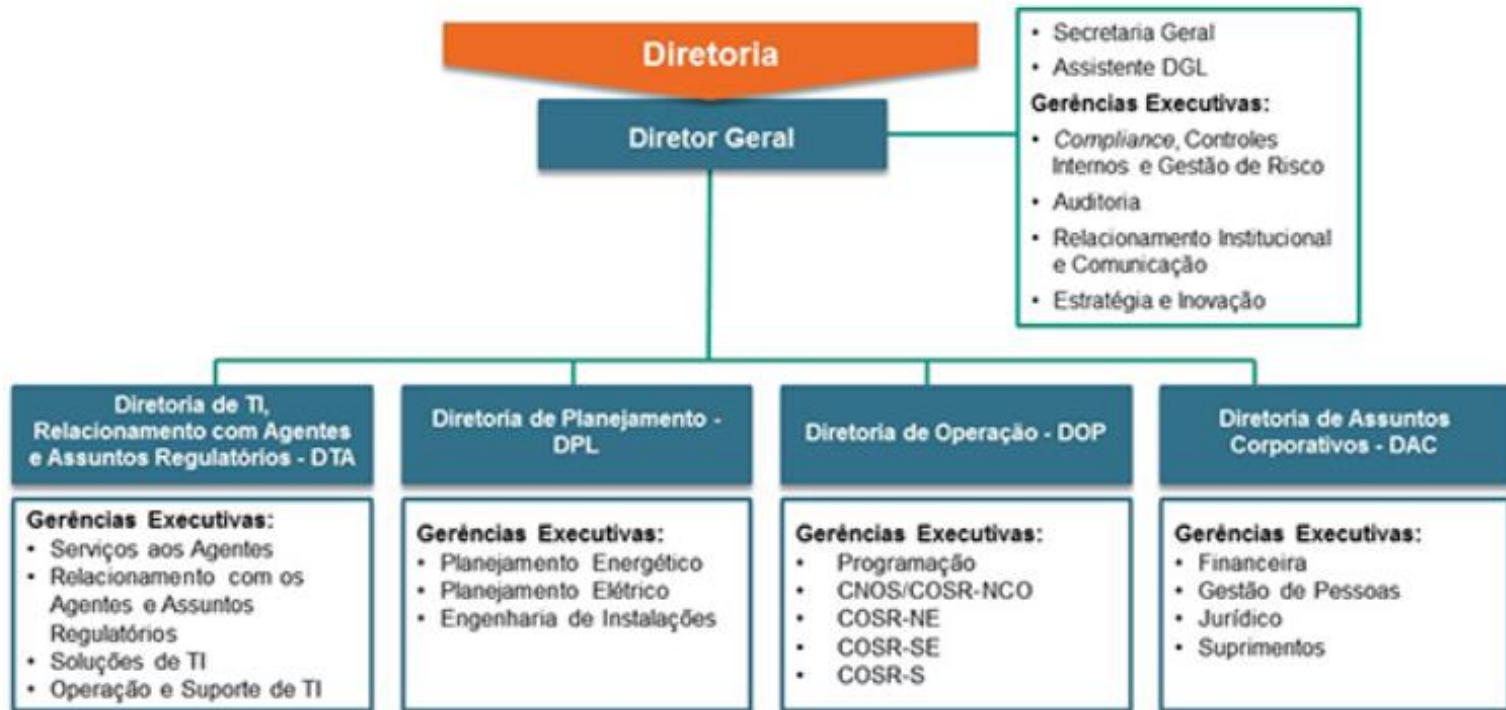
Diretoria

Diretor Geral

• Secretaria Geral
• Assistente DGL
Gerências Executivas:
• Compliance, Controles Internos e Gestão de Risco
• Auditoria
• Relacionamento Institucional e Comunicação
• Estratégia e Inovação

Diretoria de TI, Relacionamento com Agentes e Assuntos Regulatórios - DTA

Gerências Executivas:
• Serviços aos Agentes
• Relacionamento com os Agentes e Assuntos Regulatórios
• Soluções de TI
• Operação e Suporte de TI

Diretoria de Planejamento - DPL

Gerências Executivas:
• Planejamento Energético
• Planejamento Elétrico
• Engenharia de Instalações

Diretoria de Operação - DOP

Gerências Executivas:
• Programação
• CNOS/COSR-NCO
• COSR-NE
• COSR-SE
• COSR-S

Diretoria de Assuntos Corporativos - DAC

Gerências Executivas:
• Financeira
• Gestão de Pessoas
• Jurídico
• Suprimentos